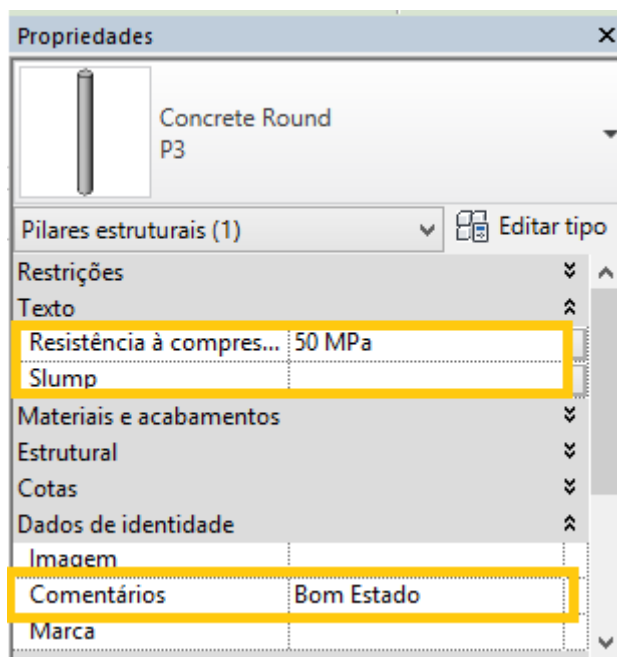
Propriedades ×

Concrete Round
P3

Pilares estruturais (1)
Editar tipo

Restrições
Texto
| | |
|---|---|
| Resistência à compres... | 50 MPa |
| Slump | |

Materiais e acabamentos
Estrutural
Cotas
Dados de identidade
| | |
|---|---|
| Imagem | |
| Comentários | Bom Estado |
| Marca | |